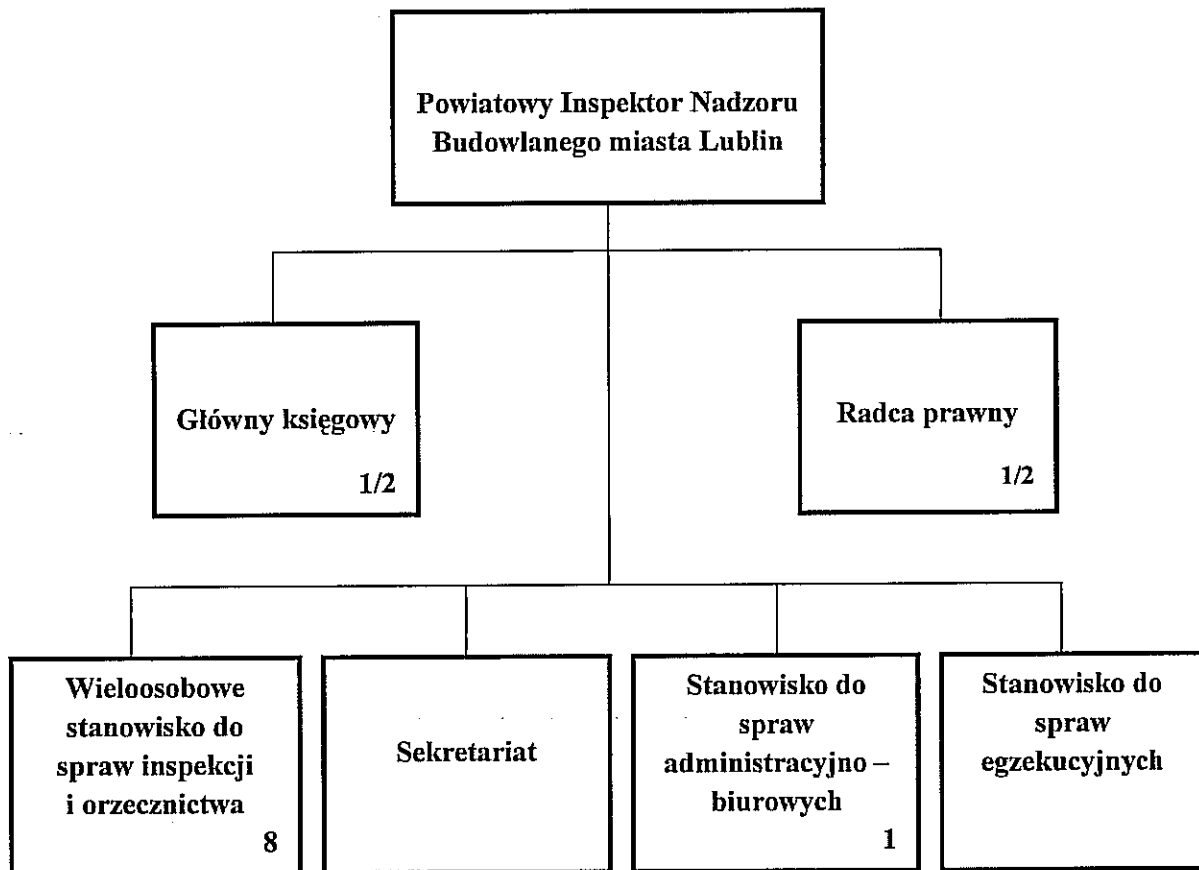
Powiatowy Inspektor Nadzoru Budowlanego miasta Lublin

Główny księgowy

1/2

Radca prawny

1/2

Wieloosobowe stanowisko do spraw inspekcji i orzecznictwa

8

Sekretariat

Stanowisko do spraw administracyjno – biurowych

1

Stanowisko do spraw egzekucyjnych